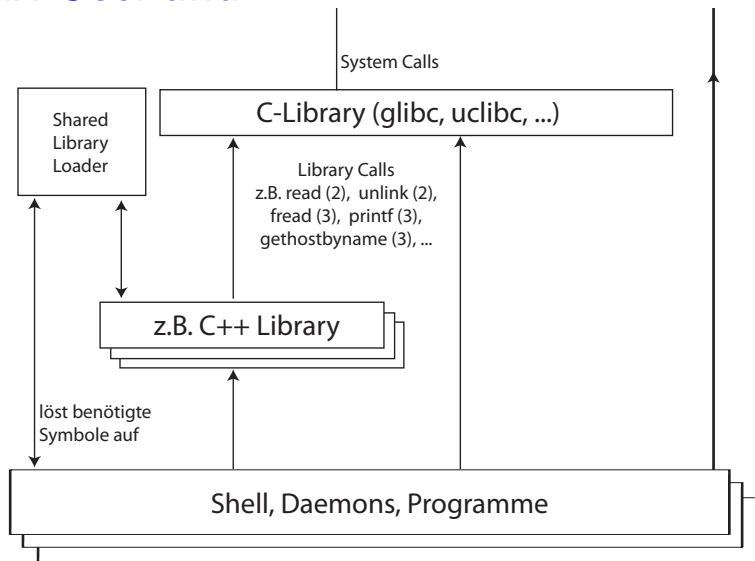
System Calls

Shared Library Loader

C-Library (glibc, uclibc, ...)

Library Calls
z.B. read (2), unlink (2), fread (3), printf (3), gethostbyname (3), ...

z.B. C++ Library

löst benötigte Symbole auf

Shell, Daemons, Programme